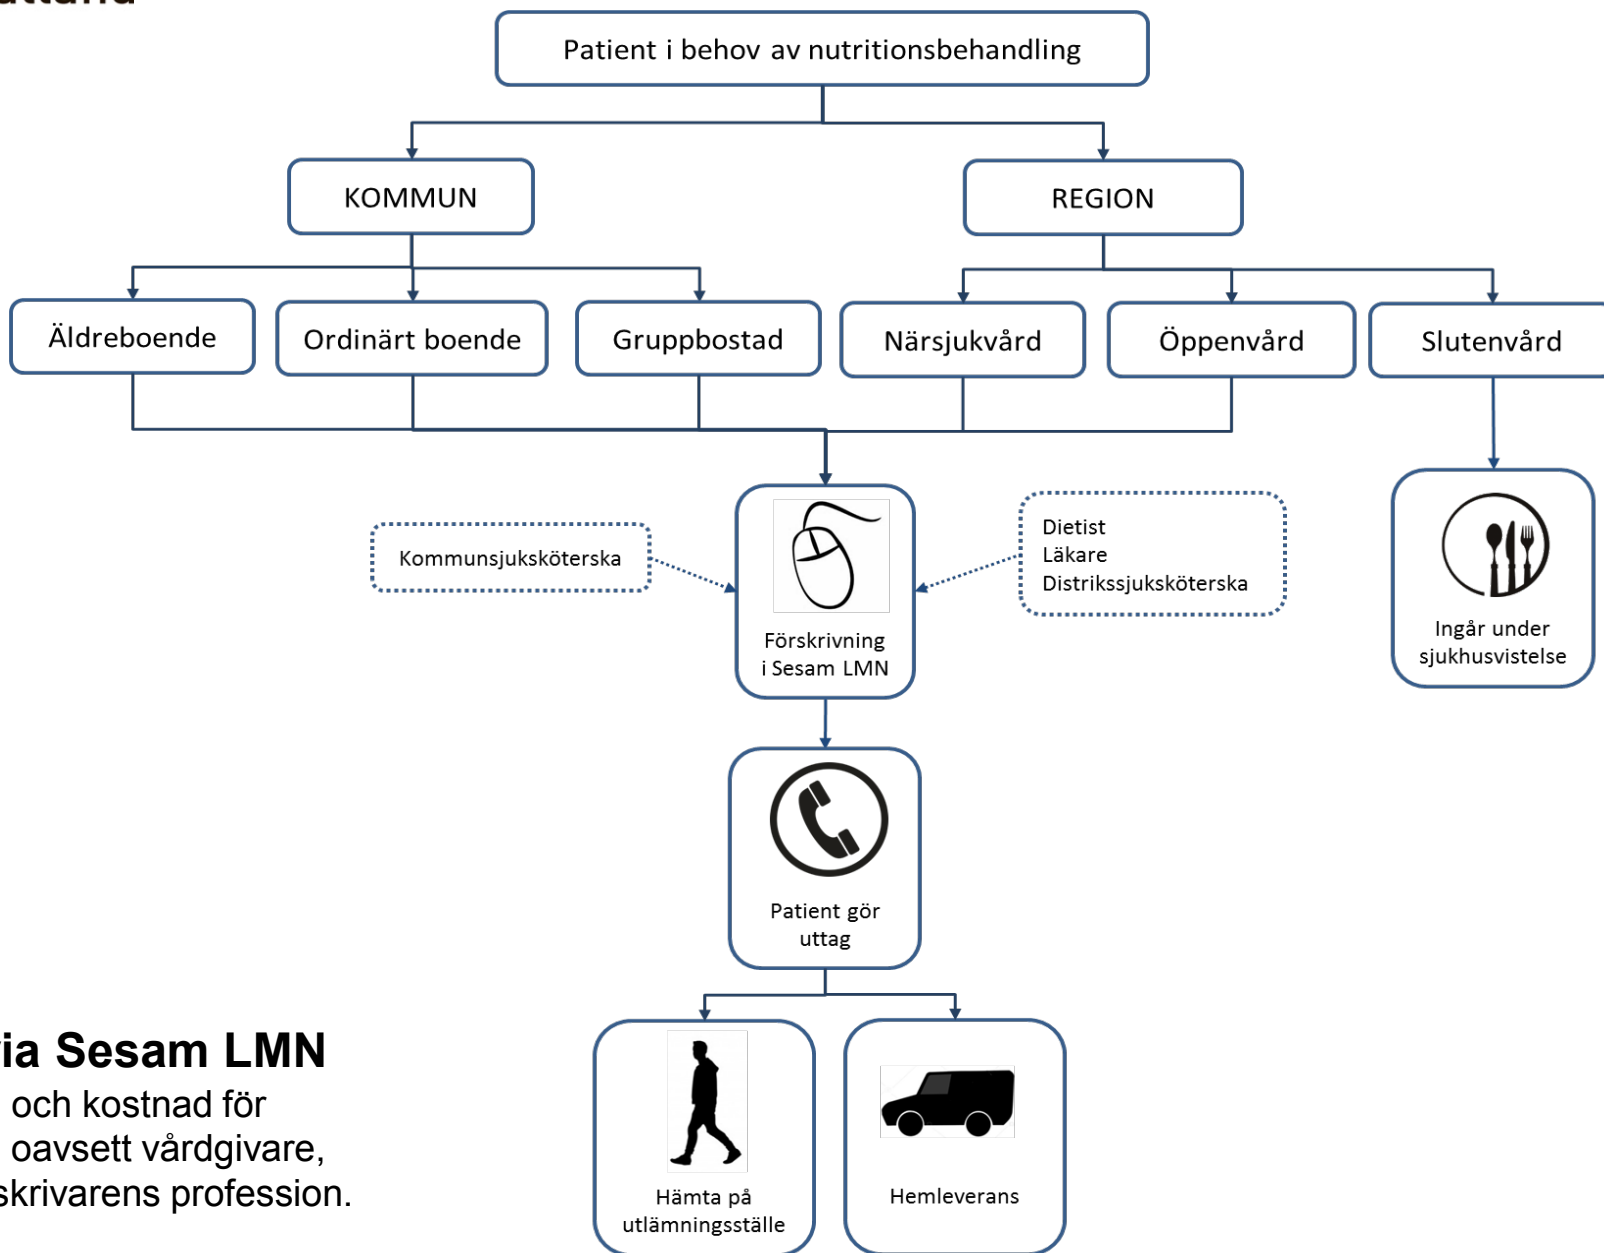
Patient i behov av nutritionsbehandling

KOMMUN

REGION

Äldreboende

Ordinärt boende

Gruppbostad

Närsjukvård

Öppenvård

Slutenvård

Kommunsjuksköterska

Förskrivning i Sesam LMN

Dietist
Läkare
Distrikssjuksköterska

Ingår under sjukhusvistelse

Patient gör uttag

Hämta på utlämningsställe

Hemleverans

ia Sesam LMN
och kostnad för
oavsett vårdgivare,
skrivarens profession.